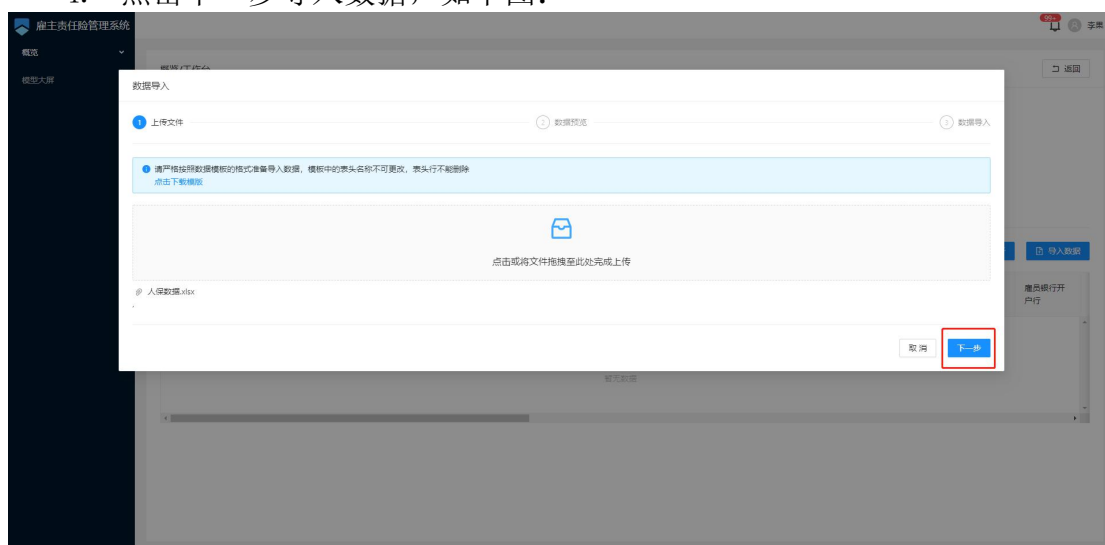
雇主责任险管理系统

99+ 李果

概览

模型大屏

返回

数据导入

1 上传文件

2 数据预览

3 数据导入

请严格按照数据模板的格式准备导入数据，模板中的表头名称不可更改，表头行不能删除
点击下载模版

点击或将文件拖拽至此处完成上传

人保数据.xlsx

取消

下一步

导入数据

雇员银行开户行

暂无数据